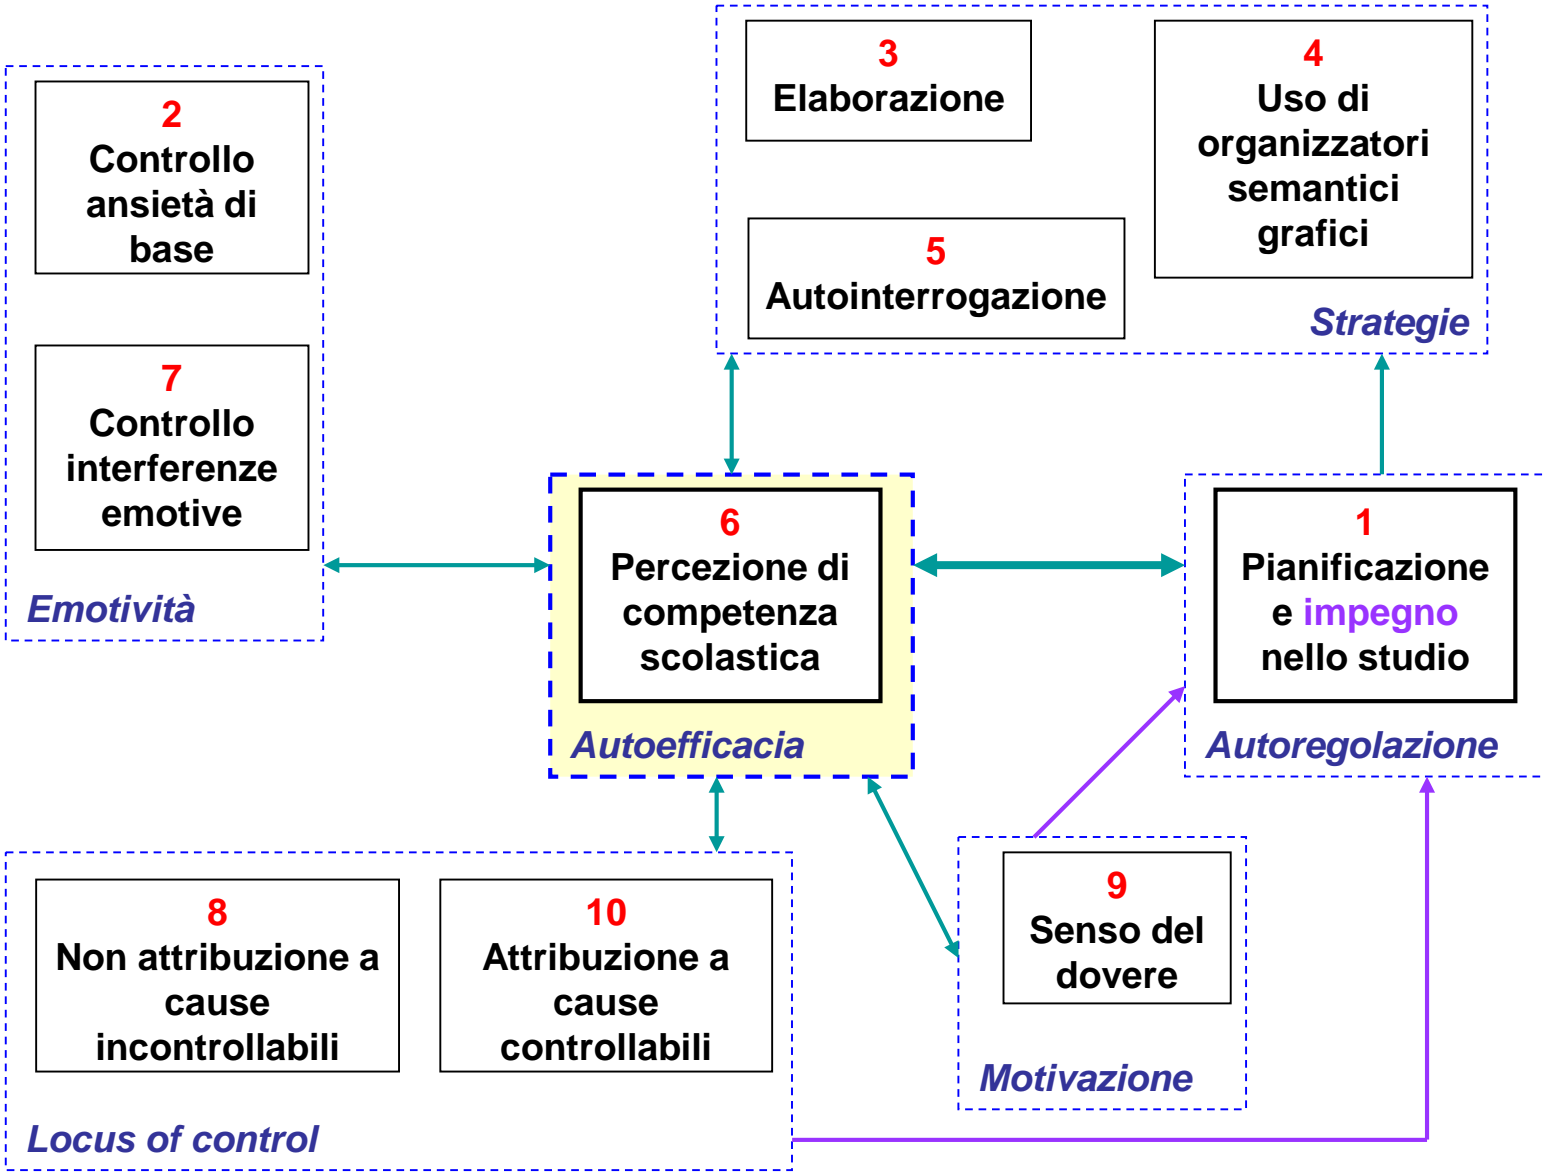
2
Controllo ansietà di base

7
Controllo interferenze emotive

Emotività

3
Elaborazione

4
Uso di organizzatori semantici grafici

5
Autointerrogazione

Strategie

6
Percezione di competenza scolastica

Autoefficacia

1
Pianificazione e impegno nello studio

Autoregolazione

8
Non attribuzione a cause incontrollabili

10
Attribuzione a cause controllabili

Locus of control

9
Senso del dovere

Motivazione